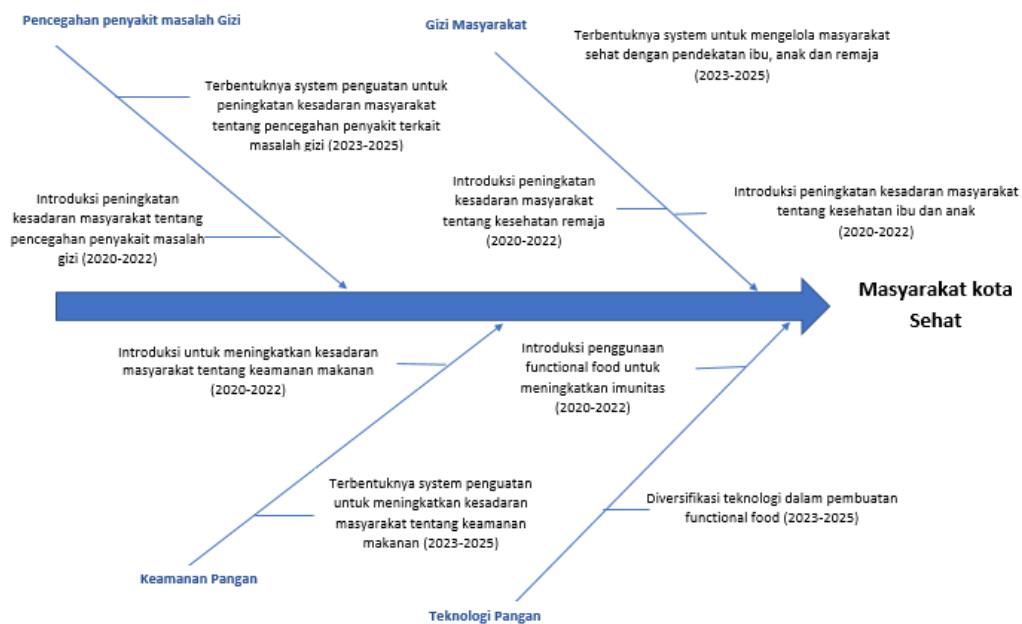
Pencegahan penyakit masalah Gizi

Gizi Masyarakat

Terbentuknya system untuk mengelola masyarakat sehat dengan pendekatan ibu, anak dan remaja (2023-2025)

Terbentuknya system penguatan untuk peningkatan kesadaran masyarakat tentang pencegahan penyakit terkait masalah gizi (2023-2025)

Introduksi peningkatan kesadaran masyarakat tentang kesehatan remaja (2020-2022)

Introduksi peningkatan kesadaran masyarakat tentang kesehatan ibu dan anak (2020-2022)

Introduksi peningkatan kesadaran masyarakat tentang pencegahan penyakait masalah gizi (2020-2022)

Masyarakat kota Sehat

Introduksi untuk meningkatkan kesadaran masyarakat tentang keamanan makanan (2020-2022)

Introduksi penggunaan functional food untuk meningkatkan imunitas (2020-2022)

Terbentuknya system penguatan untuk meningkatkan kesadaran masyarakat tentang keamanan makanan (2023-2025)

Diversifikasi teknologi dalam pembuatan functional food (2023-2025)

Keamanan Pangan

Teknologi Pangan